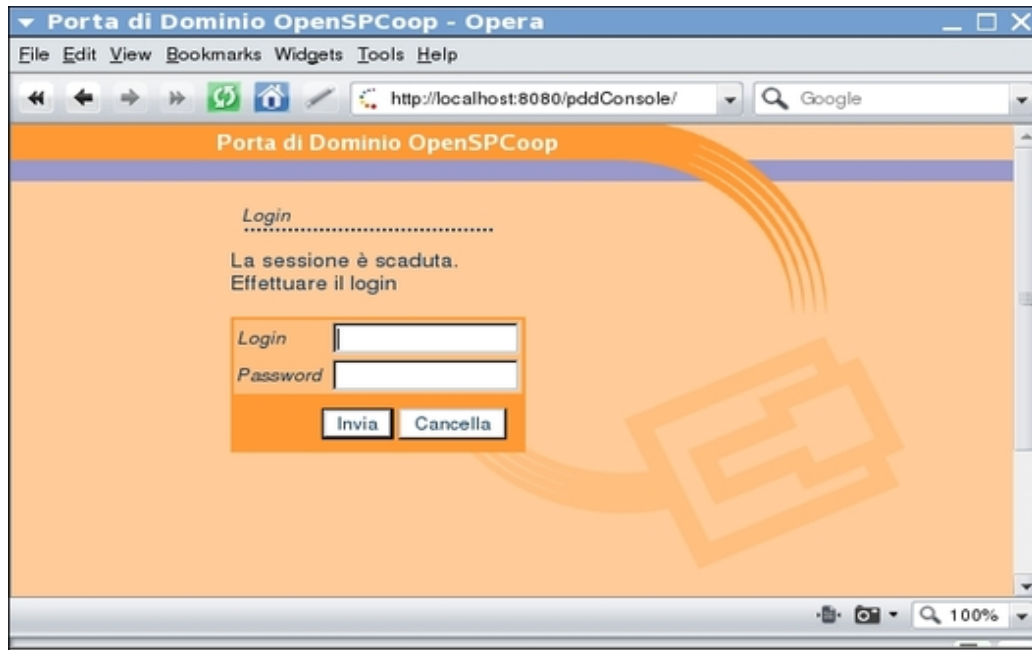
Porta di Dominio OpenSPCoop - Opera

File Edit View Bookmarks Widgets Tools Help

http://localhost:8080/pddConsole/

Google

Porta di Dominio OpenSPCoop

Login

La sessione è scaduta.
Effettuare il login

Login

Password

Invia Cancella

100%